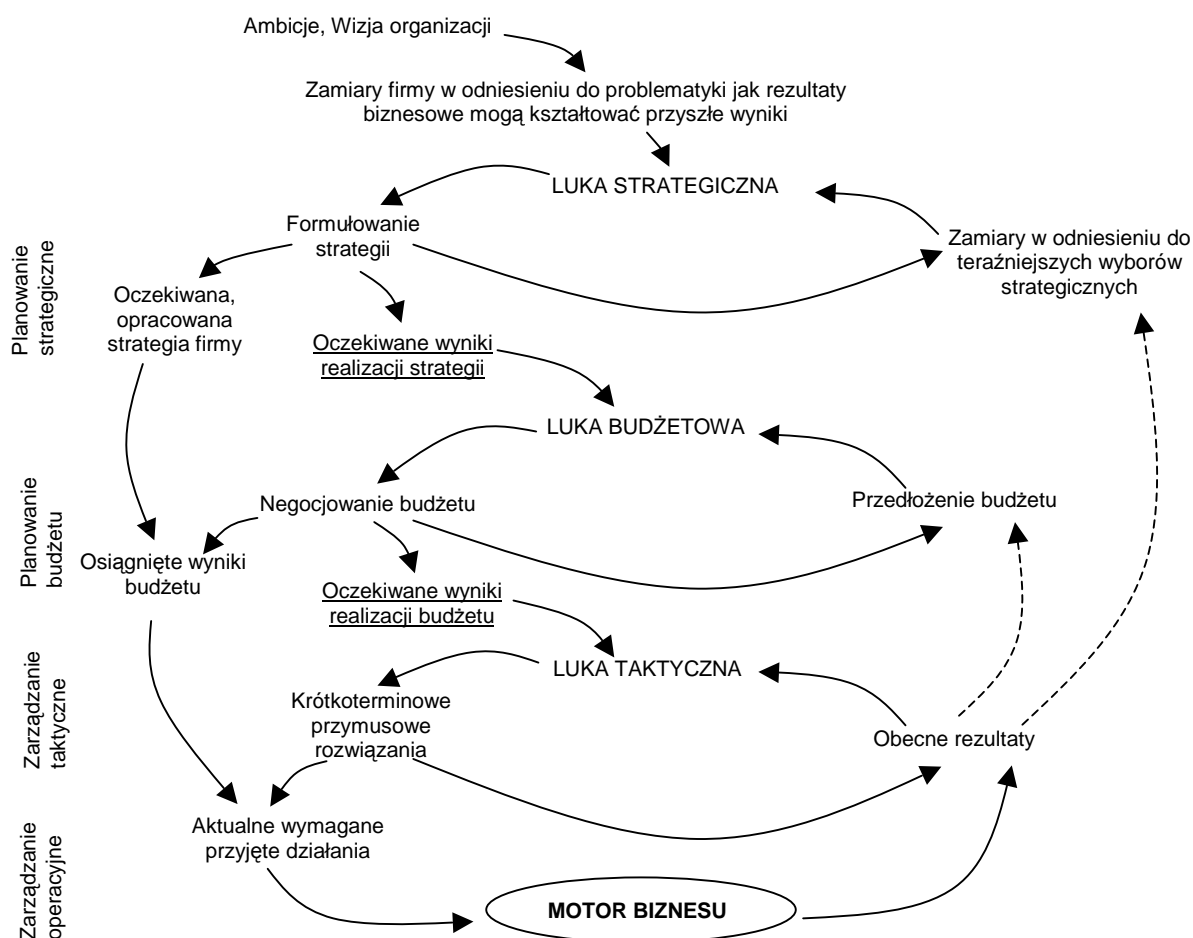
Ambicje, Wizja organizacji

Zamiary firmy w odniesieniu do problematyki jak rezultaty biznesowe mogą kształtować przyszłe wyniki

LUKA STRATEGICZNA

Planowanie strategiczne

Formułowanie strategii

Zamiary w odniesieniu do teraźniejszych wyborów strategicznych

Oczekiwana, opracowana strategia firmy

Oczekiwane wyniki realizacji strategii

LUKA BUDŻETOWA

Planowanie budżetu

Negocjowanie budżetu

Przedłożenie budżetu

Osiągnięte wyniki budżetu

Oczekiwane wyniki realizacji budżetu

LUKA TAKTYCZNA

Zarządzanie taktyczne

Krótkoterminowe przymusowe rozwiązania

Obecne rezultaty

Zarządzanie operacyjne

Aktualne wymagane przyjęte działania

MOTOR BIZNESU